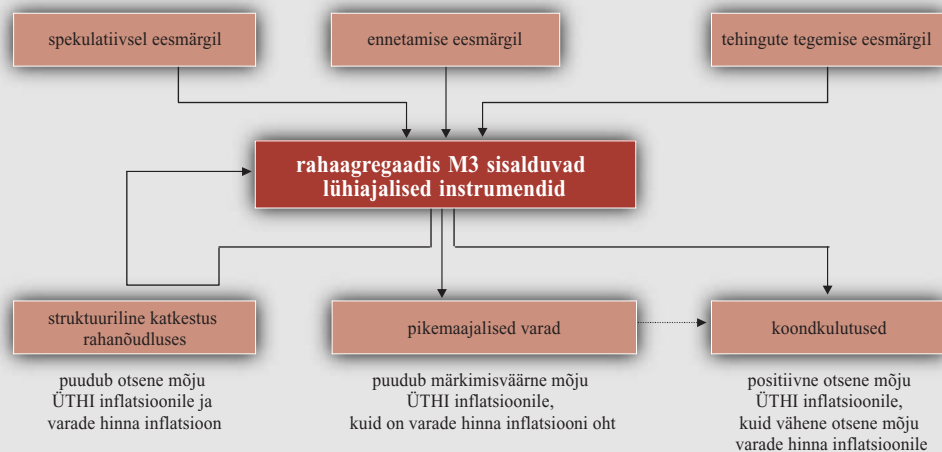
spekulatiivsel eesmärgil

ennetamise eesmärgil

tehingute tegemise eesmärgil

rahaagregaadis M3 sisalduvad lühiajalised instrumendid

struktuuriline katkestus rahanõudluses

pikemaajalised varad

koondkulutused

puudub otsene mõju ÜTHI inflatsioonile ja varade hinna inflatsioon

puudub märkimisväärne mõju ÜTHI inflatsioonile, kuid on varade hinna inflatsiooni oht

positiivne otsene mõju ÜTHI inflatsioonile, kuid vähene otsene mõju varade hinna inflatsioonile